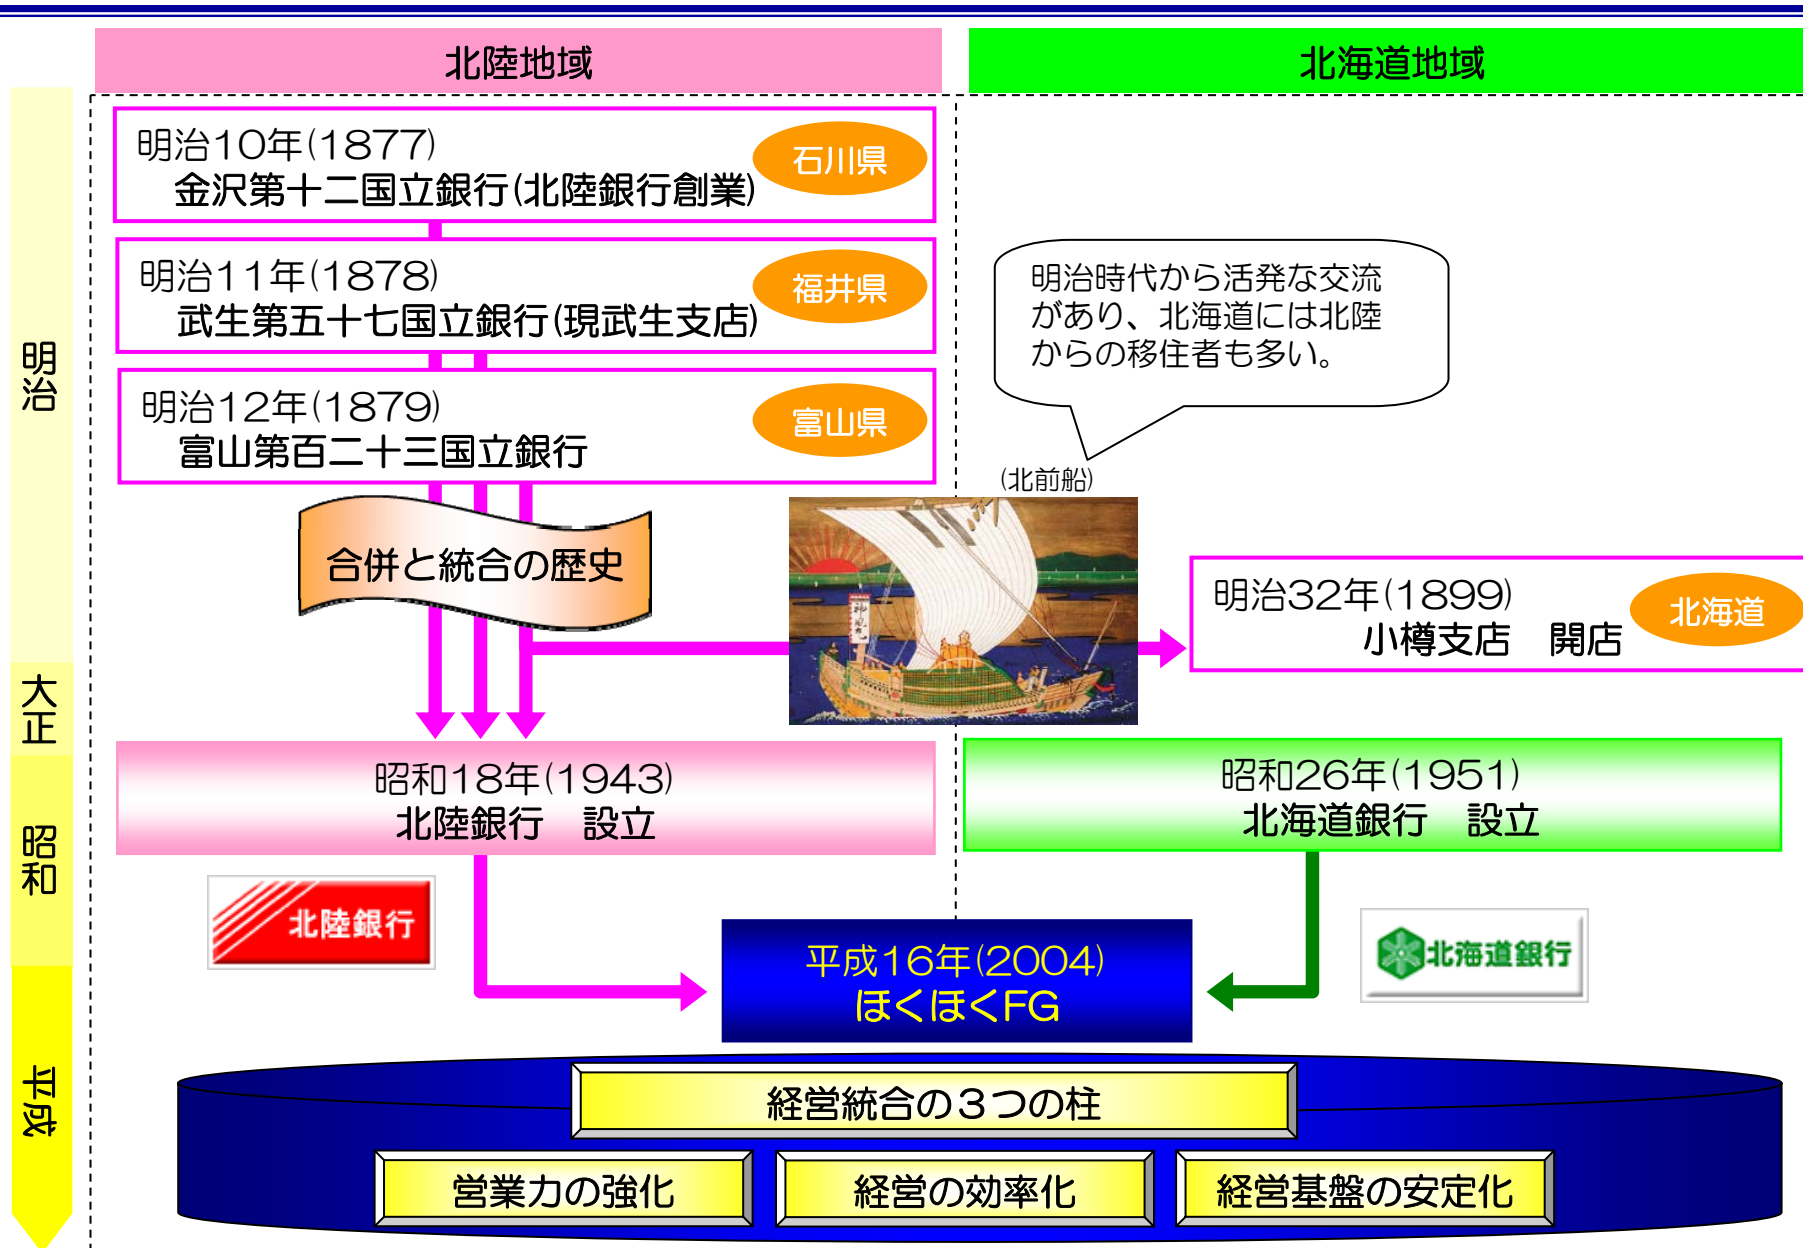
北陸地域

北海道地域

明治

大正

昭和

平成

明治10年(1877)
金沢第十二国立銀行(北陸銀行創業)

石川県

明治11年(1878)
武生第五十七国立銀行(現武生支店)

福井県

明治12年(1879)
富山第百二十三国立銀行

富山県

明治時代から活発な交流があり、北海道には北陸からの移住者も多い。

(北前船)

合併と統合の歴史

明治32年(1899)
小樽支店　開店

北海道

昭和18年(1943)
北陸銀行　設立

昭和26年(1951)
北海道銀行　設立

北陸銀行

北海道銀行

平成16年(2004)
ほくほくFG

経営統合の３つの柱

営業力の強化

経営の効率化

経営基盤の安定化